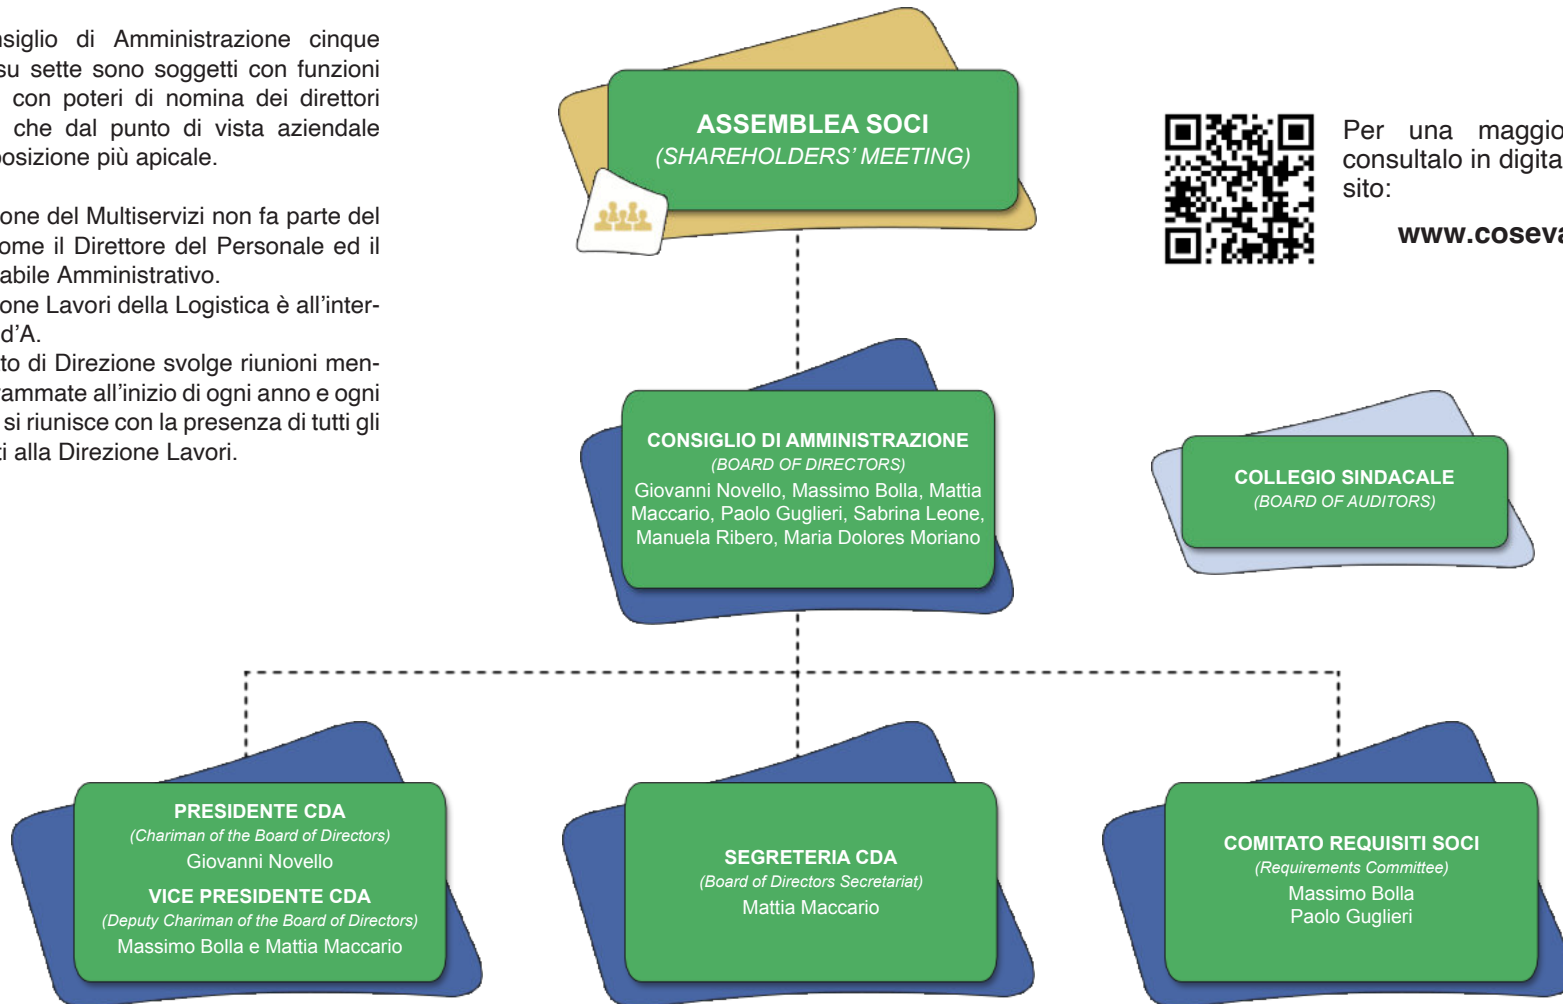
nsiglio di Amministrazione cinque su sette sono soggetti con funzioni con poteri di nomina dei direttori che dal punto di vista aziendale posizione più apicale.

one del Multiservizi non fa parte del ome il Direttore del Personale ed il abile Amministrativo.

one Lavori della Logistica è all'interd'A.

to di Direzione svolge riunioni menrammate all'inizio di ogni anno e ogni si riunisce con la presenza di tutti gli ti alla Direzione Lavori.

ASSEMBLEA SOCI
(SHAREHOLDERS' MEETING)

Per una maggio consultalo in digita sito:

www.coseva

CONSIGLIO DI AMMINISTRAZIONE
(BOARD OF DIRECTORS)
Giovanni Novello, Massimo Bolla, Mattia Maccario, Paolo Guglieri, Sabrina Leone, Manuela Ribero, Maria Dolores Moriano

COLLEGIO SINDACALE
(BOARD OF AUDITORS)

PRESIDENTE CDA
(Chariman of the Board of Directors)
Giovanni Novello
VICE PRESIDENTE CDA
(Deputy Chariman of the Board of Directors)
Massimo Bolla e Mattia Maccario

SEGRETERIA CDA
(Board of Directors Secretariat)
Mattia Maccario

COMITATO REQUISITI SOCI
(Requirements Committee)
Massimo Bolla
Paolo Guglieri